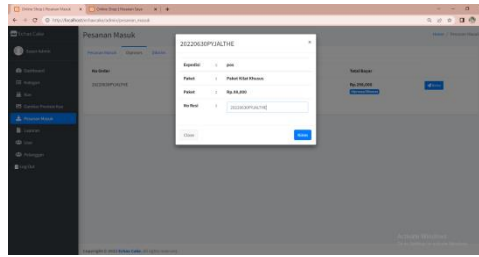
20220630PYJALTHE

Ekspedisi : pos

Paket : Paket Kilat Khusus

Paket : Rp.30,000

No Resi : 20220630PYJALTHE

Close

Pesanan Masuk

No Order

20220630PYJALTHE

Total Bayar

Rp. 200,000

Activate Windows